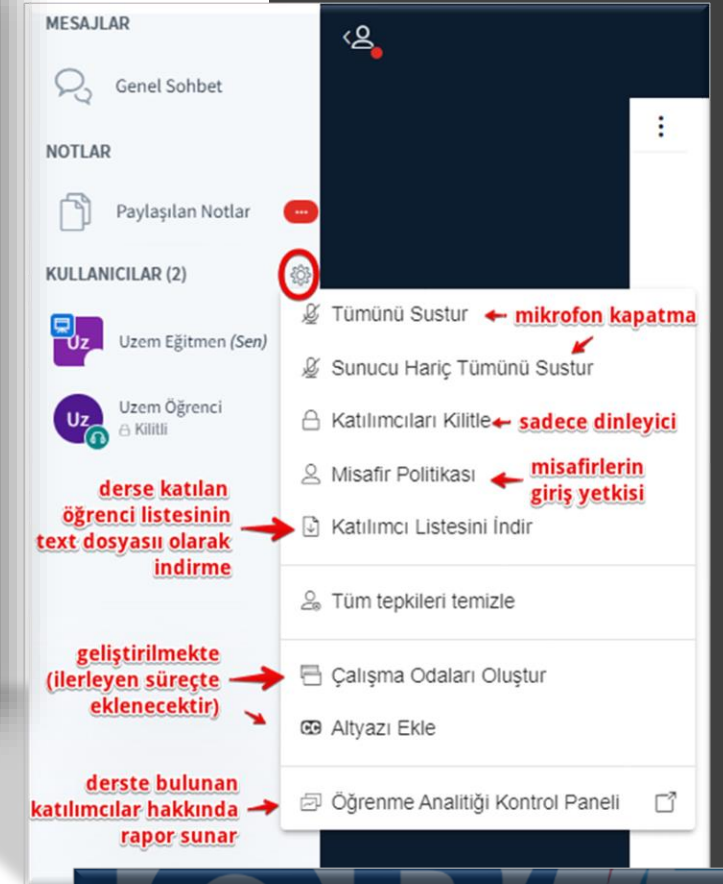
MESAJLAR

Genel Sohbet

NOTLAR

Paylaşılan Notlar

KULLANICILAR (2)

Uz Uzem Eğitmen (Sen)

Uz Uzem Öğrenci
Kilitli

Tümünü Sustur

mikrofon kapatma

Sunucu Hariç Tümünü Sustur

Katılımcıları Kilitle

sadece dinleyici

Misafir Politikası

misafirlerin giriş yetkisi

derse katılan öğrenci listesinin text dosyası olarak indirme

Katılımcı Listesini İndir

Tüm tepkileri temizle

geliştirilmekte (ilerleyen süreçte eklenecektir)

Çalışma Odaları Oluştur

CC Altyazı Ekle

derste bulunan katılımcılar hakkında rapor sunar

Öğrenme Analitiği Kontrol Paneli